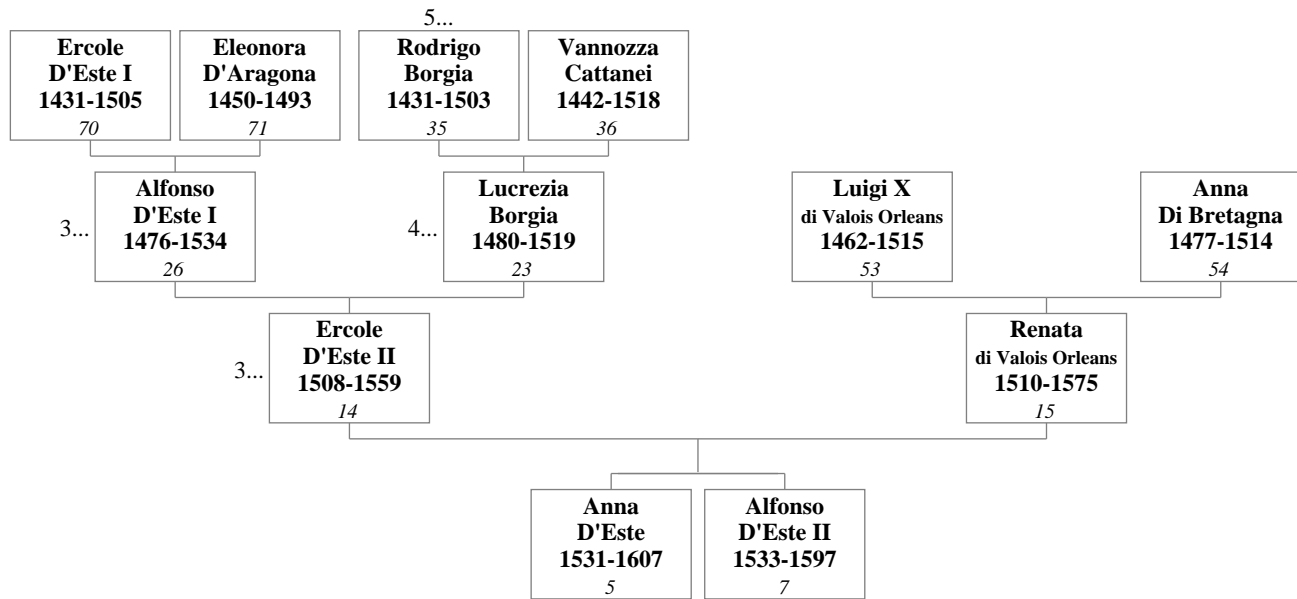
Ercole D'Este I 1431-1505 70

Eleonora D'Aragona 1450-1493 71

5...

Rodrigo Borgia 1431-1503 35

Vannozza Cattanei 1442-1518 36

3...

Alfonso D'Este I 1476-1534 26

4...

Lucrezia Borgia 1480-1519 23

Luigi X di Valois Orleans 1462-1515 53

Anna Di Bretagna 1477-1514 54

3...

Ercole D'Este II 1508-1559 14

Renata di Valois Orleans 1510-1575 15

Anna D'Este 1531-1607 5

Alfonso D'Este II 1533-1597 7